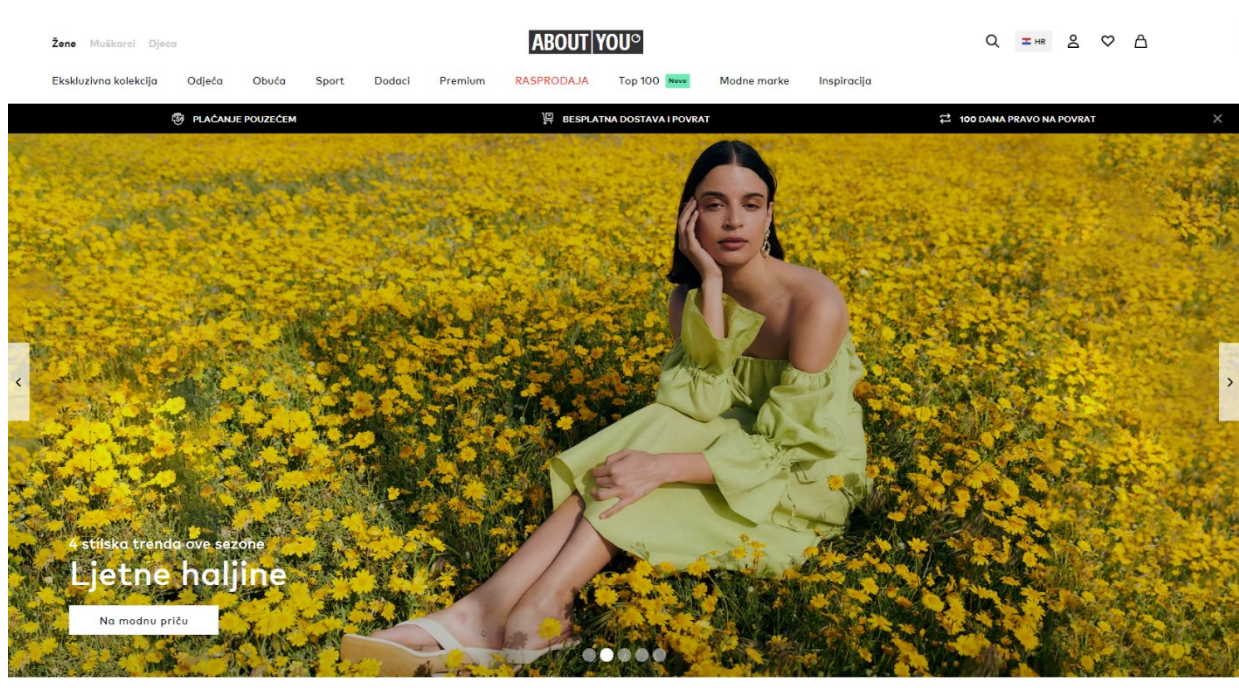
Žene Muškarci Djeca

ABOUT YOU

HR

Ekskluzivna kolekcija Odjeća Obuća Sport Dodaci Premium RASPRODAJA Top 100 Nova Modne marke Inspiracija

PLAĆANJE POUZEĆEM

BESPLATNA DOSTAVA I POVRAT

100 DANA PRAVO NA POVRAT

4 stilska trenda ove sezone

Ljetne haljine

Na modnu priču